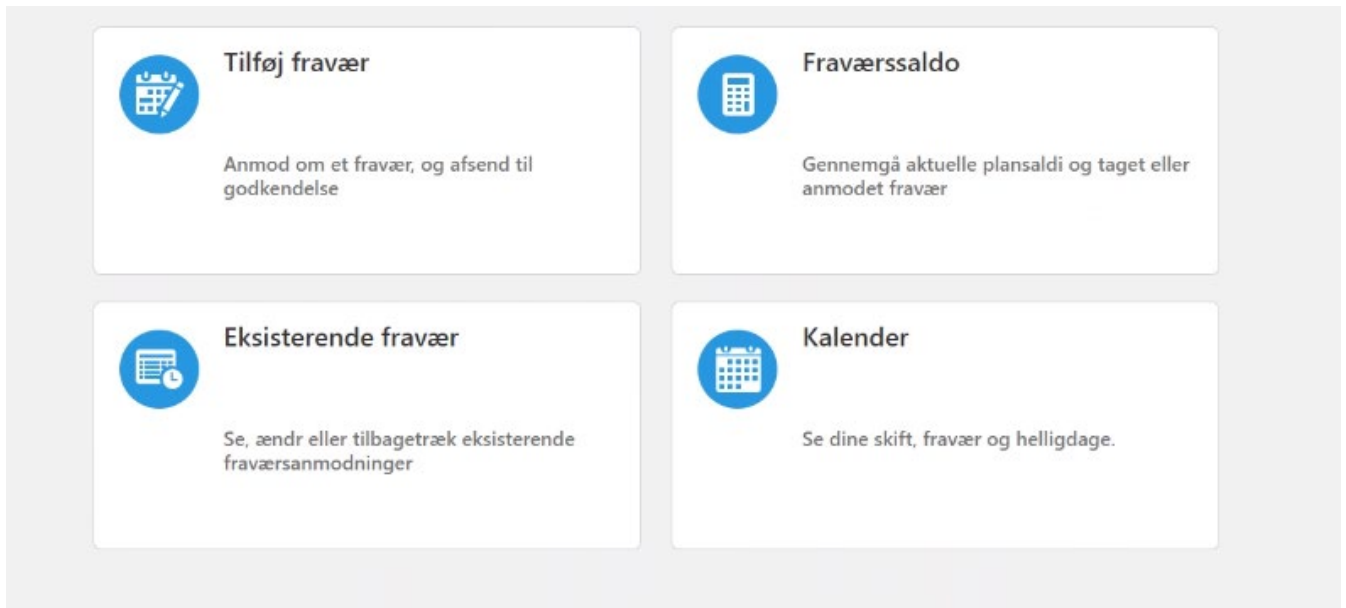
Tilføj fravær

Anmod om et fravær, og afsend til godkendelse

Fraværssaldo

Gennemgå aktuelle plansaldi og taget eller anmodet fravær

Eksisterende fravær

Se, ændr eller tilbagetræk eksisterende fraværsanmodninger

Kalender

Se dine skift, fravær og helligdage.